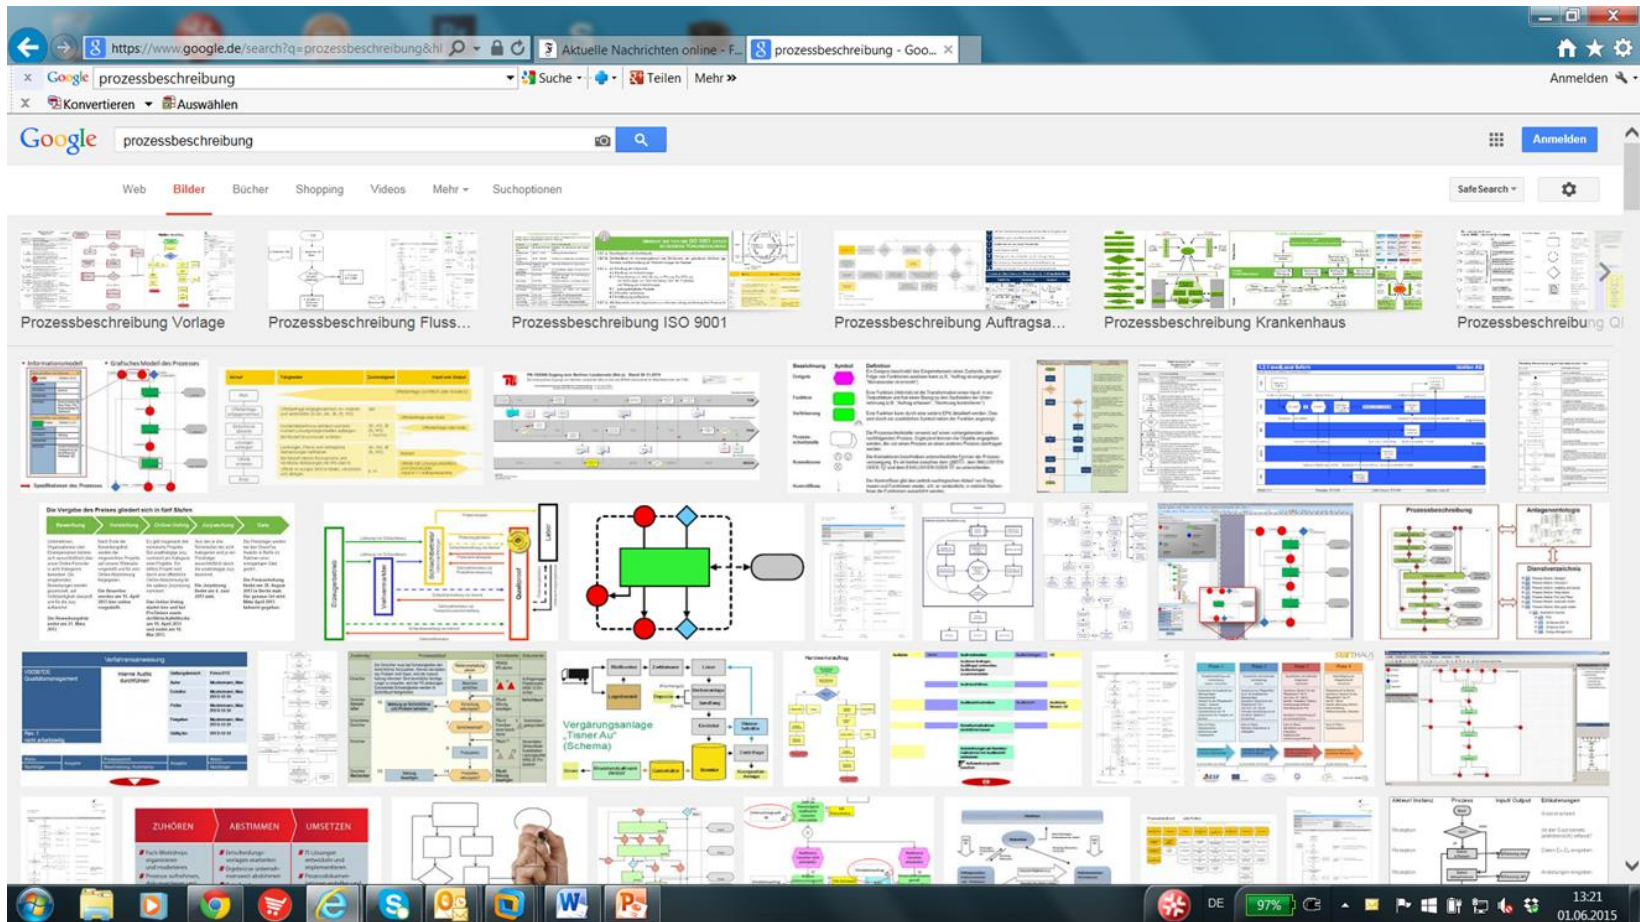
https://www.google.de/search?q=prozessbeschreibung&hl
Aktuelle Nachrichten online - F...
prozessbeschreibung - Goo...

Google prozessbeschreibung
Suche
Teilen
Mehr »
Anmelden
Konvertieren
Auswählen

Google
prozessbeschreibung
Anmelden

Web
Bilder
Bücher
Shopping
Videos
Mehr
Suchoptionen
SafeSearch

Prozessbeschreibung Vorlage
Prozessbeschreibung Fluss...
Prozessbeschreibung ISO 9001
Prozessbeschreibung Auftragsa...
Prozessbeschreibung Krankenhaus
Prozessbeschreibung Q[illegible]

Die Vergabe des Preises gliedert sich in fünf Stufen

Vergärungsanlage „Tisner Au" (Schema)

ZUHÖREN
ABSTIMMEN
UMSETZEN

Prozessbeschreibung
Anlagenontologie
Dienstverzeichnis

DE
97%
13:21
01.06.2015